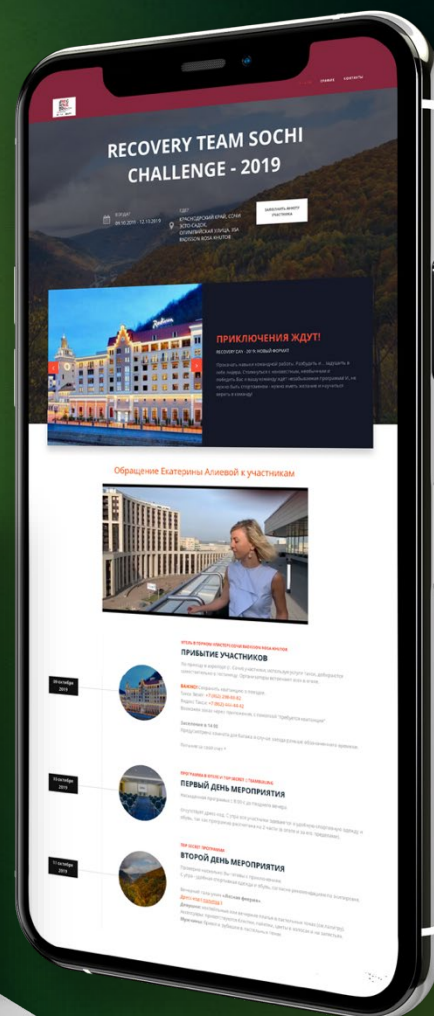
ГЛАВНАЯ КОНТАКТЫ

RECOVERY TEAM SOCHI CHALLENGE - 2019

КОГДА 09.10.2019 - 12.10.2019

ГДЕ КРАСНОДАРСКИЙ КРАЙ, СОЧИ ЭСТО-САДОК, ОЛИМПИЙСКАЯ УЛИЦА, 35А RADISSON ROSA KHUTOR

ЗАПОЛНИТЬ АНКЕТУ УЧАСТНИКА

ПРИКЛЮЧЕНИЯ ЖДУТ!

RECOVERY DAY - 2019. НОВЫЙ ФОРМАТ

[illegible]

Обращение Екатерины Алиевой к участникам

ПРИБЫТИЕ УЧАСТНИКОВ

09 октября 2019

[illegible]

ПЕРВЫЙ ДЕНЬ МЕРОПРИЯТИЯ

10 октября 2019

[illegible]

ВТОРОЙ ДЕНЬ МЕРОПРИЯТИЯ

11 октября 2019

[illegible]